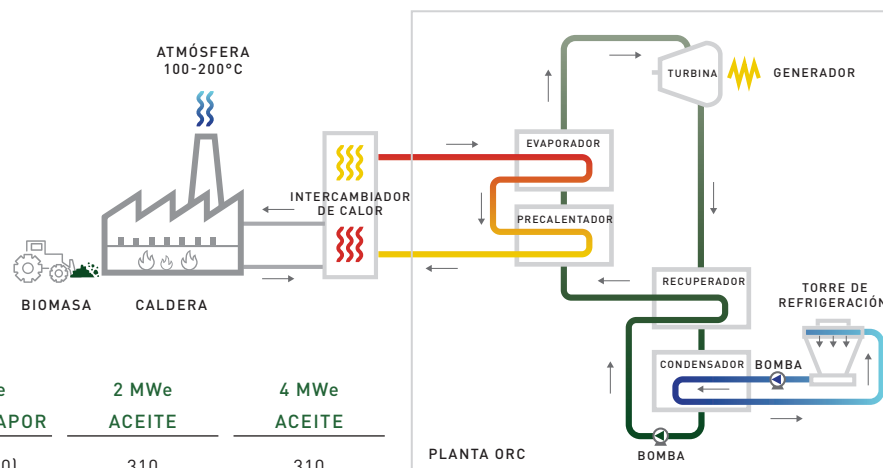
ATMÓSFERA
100-200°C

INTERCAMBIADOR DE CALOR

BIOMASA

CALDERA

EVAPORADOR

PRECALENTADOR

TURBINA

GENERADOR

RECUPERADOR

TORRE DE REFRIGERACIÓN

CONDENSADOR

BOMBA

BOMBA

PLANTA ORC

e
APOR

2 MWe
ACEITE

4 MWe
ACEITE

0)

310

310